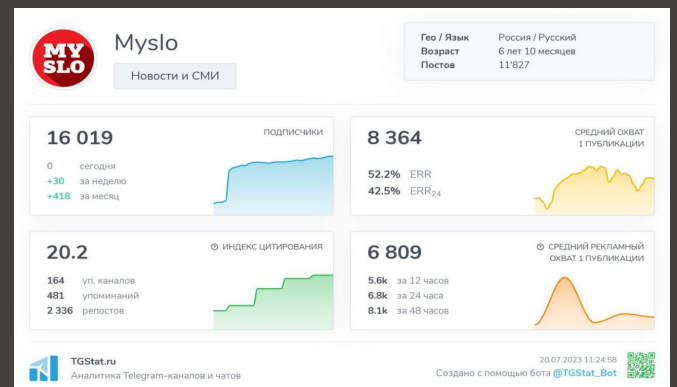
MY SLO

Myslo

Новости и СМИ

Гео / Язык Россия / Русский
Возраст 6 лет 10 месяцев
Постов 11'827

16 019
ПОДПИСЧИКИ
0 сегодня
+30 за неделю
+418 за месяц

8 364
СРЕДНИЙ ОХВАТ 1 ПУБЛИКАЦИИ
52.2% ERR
42.5% $ERR_{24}$

20.2
ИНДЕКС ЦИТИРОВАНИЯ
164 уп. каналов
481 упоминаний
2 336 репостов

6 809
СРЕДНИЙ РЕКЛАМНЫЙ ОХВАТ 1 ПУБЛИКАЦИИ
5.6k за 12 часов
6.8k за 24 часа
8.1k за 48 часов

TGStat.ru
Аналитика Telegram-каналов и чатов

20.07.2023 11:24:58
Создано с помощью бота @TGStat_Bot